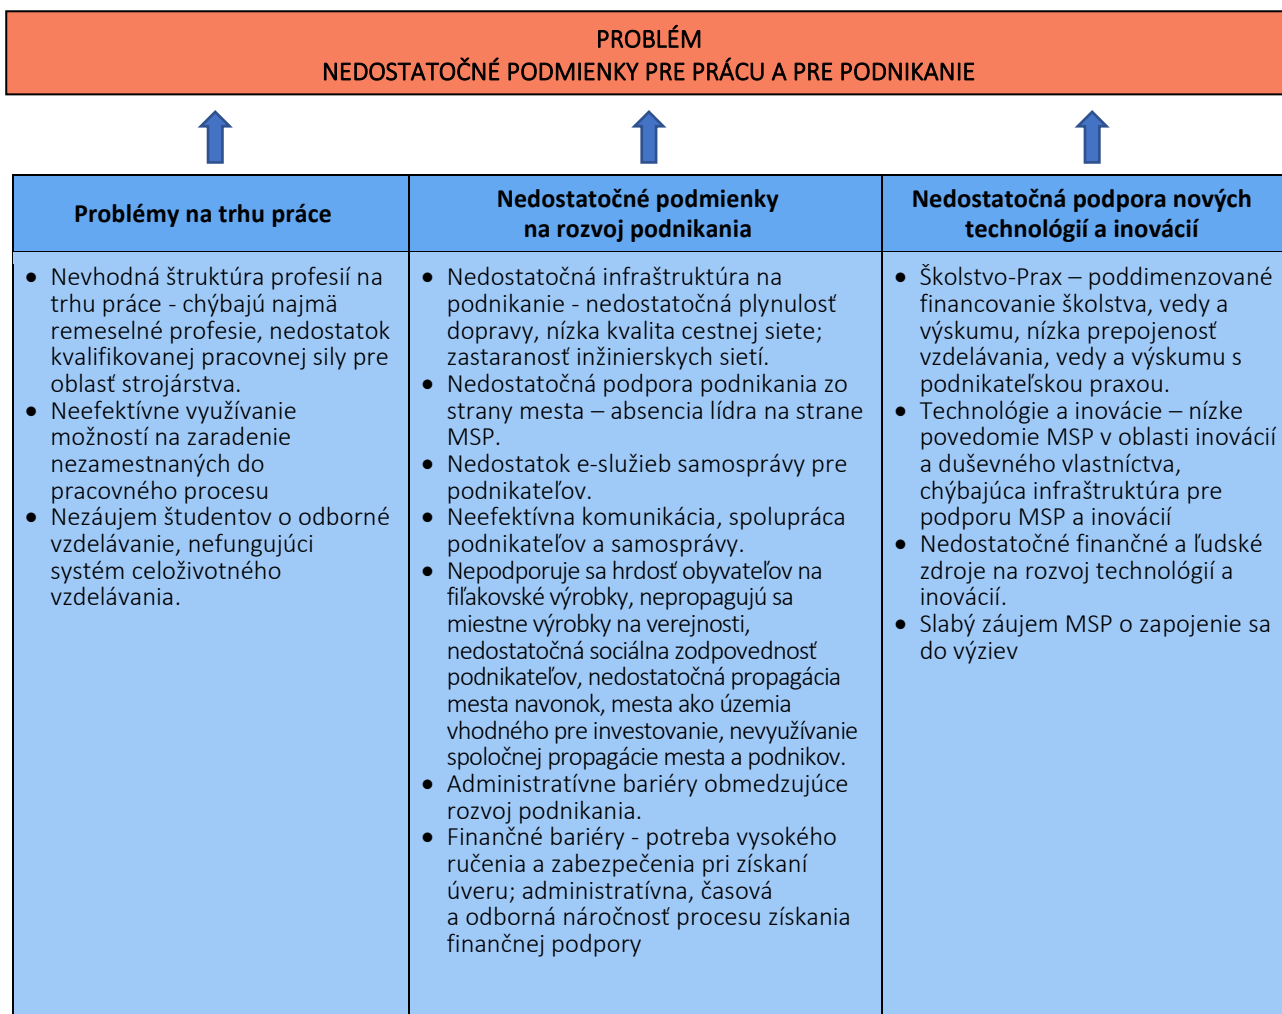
PROBLÉM
NEDOSTATOČNÉ PODMIENKY PRE PRÁCU A PRE PODNIKANIE

| Problémy na trhu práce | Nedostatočné podmienky na rozvoj podnikania | Nedostatočná podpora nových technológií a inovácií |
|---|---|---|
| • Nevhodná štruktúra profesií na trhu práce - chýbajú najmä remeselné profesie, nedostatok kvalifikovanej pracovnej sily pre oblasť strojárstva. • Neefektívne využívanie možností na zaradenie nezamestnaných do pracovného procesu • Nezáujem študentov o odborné vzdelávanie, nefungujúci systém celoživotného vzdelávania. | • Nedostatočná infraštruktúra na podnikanie - nedostatočná plynulosť dopravy, nízka kvalita cestnej siete; zastaranosť inžinierskych sietí. • Nedostatočná podpora podnikania zo strany mesta – absencia lídra na strane MSP. • Nedostatok e-služieb samosprávy pre podnikateľov. • Neefektívna komunikácia, spolupráca podnikateľov a samosprávy. • Nepodporuje sa hrdosť obyvateľov na fiľakovské výrobky, nepropagujú sa miestne výrobky na verejnosti, nedostatočná sociálna zodpovednosť podnikateľov, nedostatočná propagácia mesta navonok, mesta ako územia vhodného pre investovanie, nevyužívanie spoločnej propagácie mesta a podnikov. • Administratívne bariéry obmedzujúce rozvoj podnikania. • Finančné bariéry - potreba vysokého ručenia a zabezpečenia pri získaní úveru; administratívna, časová a odborná náročnosť procesu získania finančnej podpory | • Školstvo-Prax – poddimenzované financovanie školstva, vedy a výskumu, nízka prepojenosť vzdelávania, vedy a výskumu s podnikateľskou praxou. • Technológie a inovácie – nízke povedomie MSP v oblasti inovácií a duševného vlastníctva, chýbajúca infraštruktúra pre podporu MSP a inovácií • Nedostatočné finančné a ľudské zdroje na rozvoj technológií a inovácií. • Slabý záujem MSP o zapojenie sa do výziev |